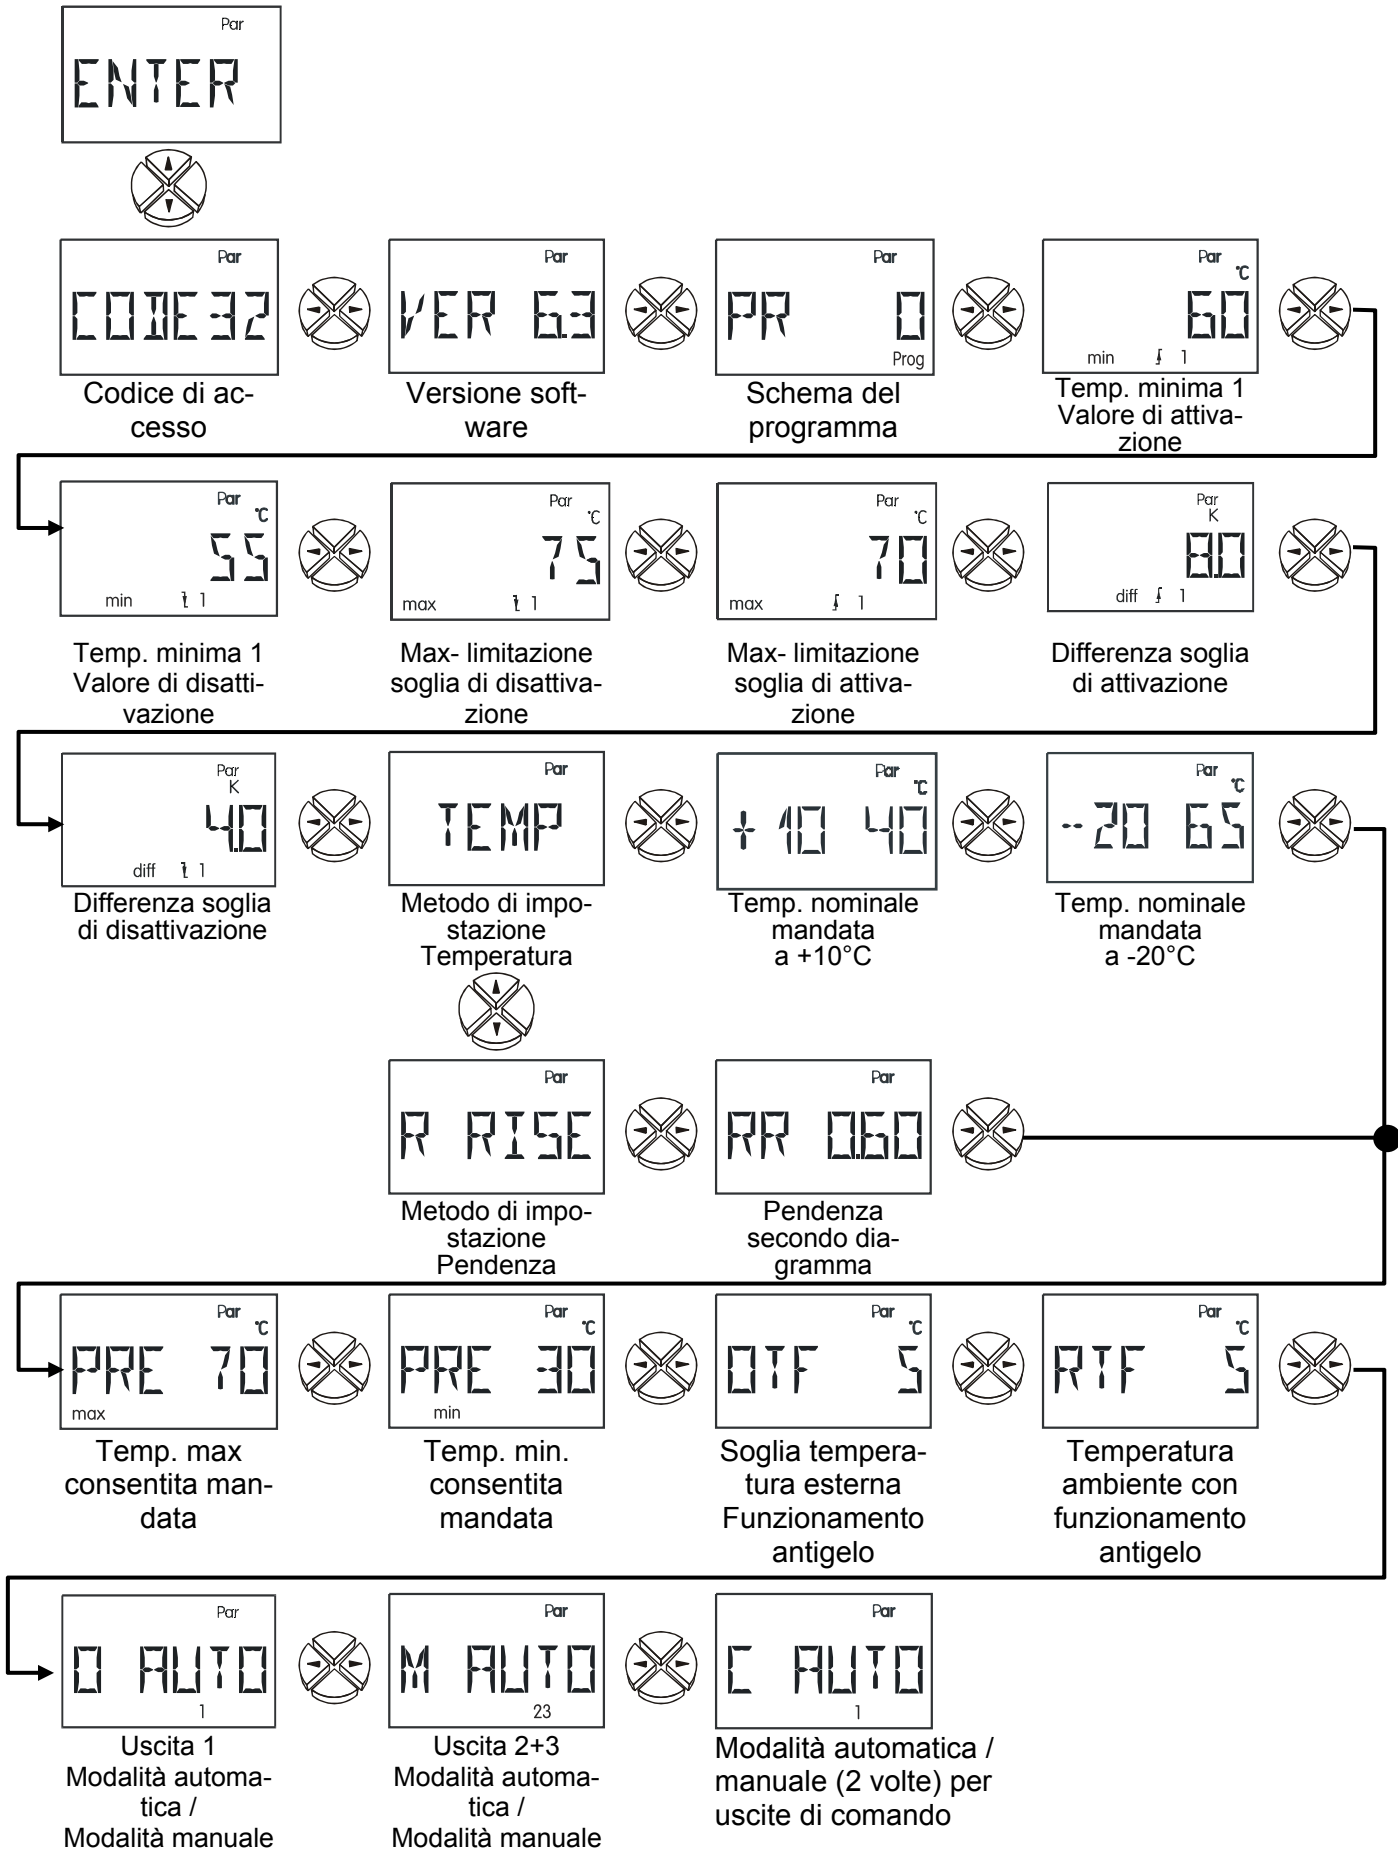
Par
ENTER

Par
CODE 32
Codice di accesso

Par
VER 6.3
Versione software

Par
PR 0
Prog
Schema del programma

Par
°C
60
min 1
Temp. minima 1
Valore di attivazione

Par
°C
55
min 1
Temp. minima 1
Valore di disattivazione

Par
°C
75
max 1
Max- limitazione soglia di disattivazione

Par
°C
70
max 1
Max- limitazione soglia di attivazione

Par
K
8.0
diff 1
Differenza soglia di attivazione

Par
K
4.0
diff 1
Differenza soglia di disattivazione

Par
TEMP
Metodo di impostazione Temperatura

Par
°C
+10 40
Temp. nominale mandata a +10°C

Par
°C
-20 65
Temp. nominale mandata a -20°C

Par
R RISE
Metodo di impostazione Pendenza

Par
RR 0.60
Pendenza secondo diagramma

Par
°C
PRE 70
max
Temp. max consentita mandata

Par
°C
PRE 30
min
Temp. min. consentita mandata

Par
°C
OTF 5
Soglia temperatura esterna Funzionamento antigelo

Par
°C
RTF 5
Temperatura ambiente con funzionamento antigelo

Par
O AUTO
1
Uscita 1
Modalità automatica /
Modalità manuale

Par
M AUTO
23
Uscita 2+3
Modalità automatica /
Modalità manuale

Par
C AUTO
1
Modalità automatica / manuale (2 volte) per uscite di comando